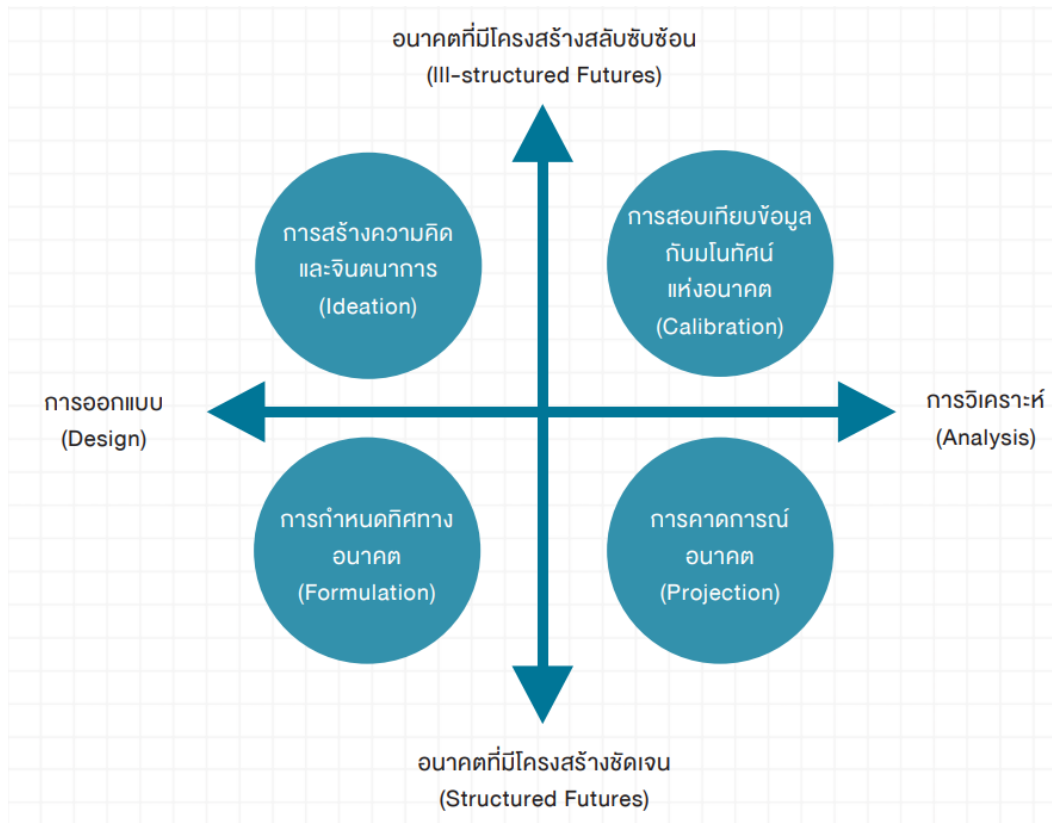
อนาคตที่มีโครงสร้างสลับซับซ้อน
(Ill-structured Futures)

การสร้างความคิด
และจินตนาการ
(Ideation)

การสอบเทียบข้อมูล
กับมโนทัศน์
แห่งอนาคต
(Calibration)

การออกแบบ
(Design)

การวิเคราะห์
(Analysis)

การกำหนดทิศทาง
อนาคต
(Formulation)

การคาดการณ์
อนาคต
(Projection)

อนาคตที่มีโครงสร้างชัดเจน
(Structured Futures)